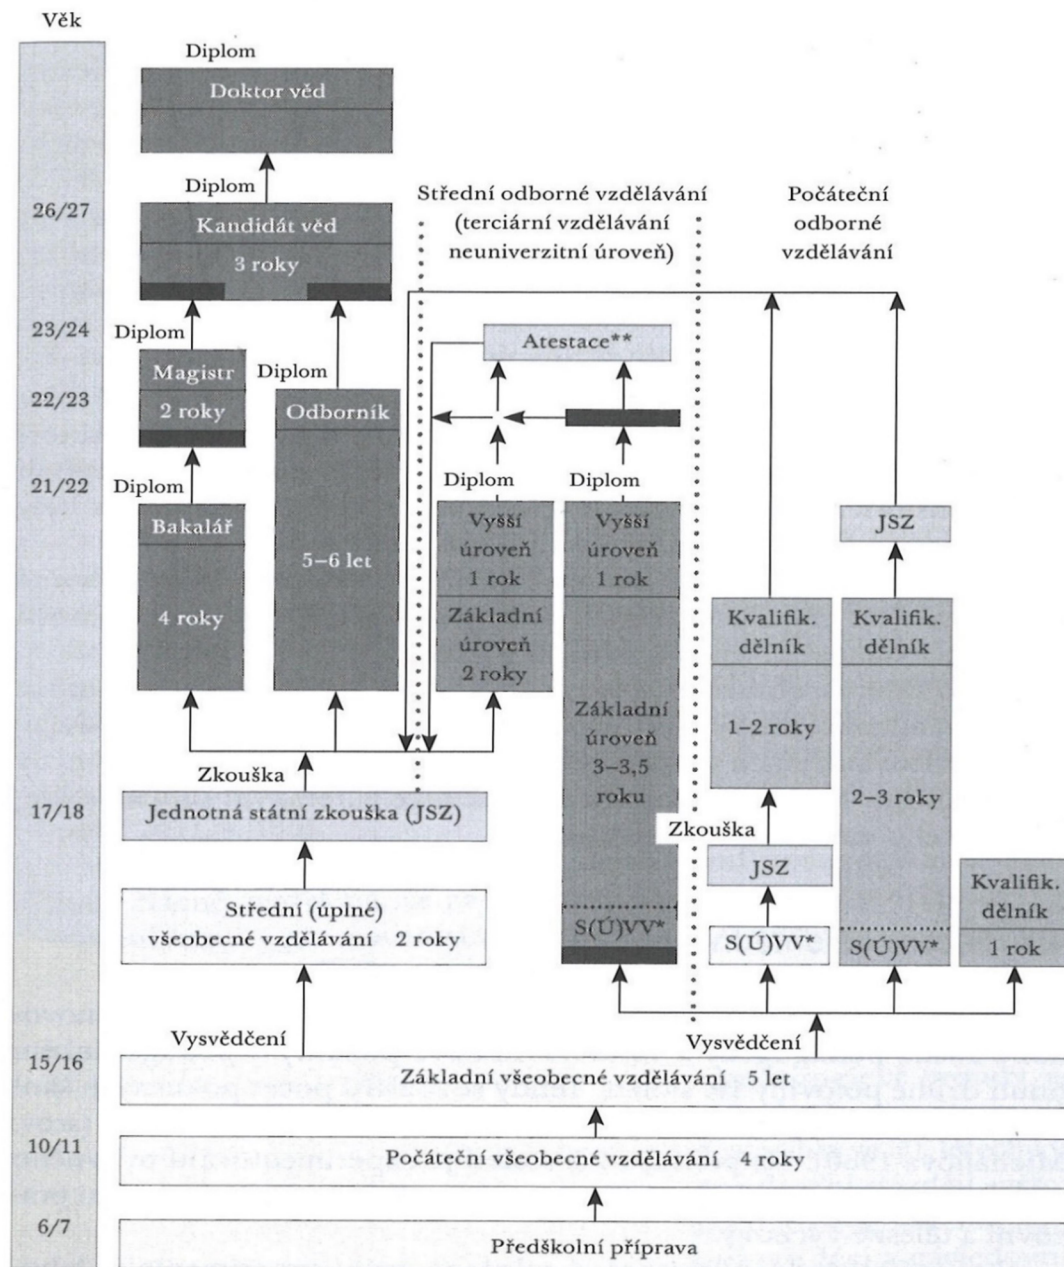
Věk

Diplom

Doktor věd

Diplom

26/27

Kandidát věd

3 roky

Střední odborné vzdělávání (terciární vzdělávání neuniverzitní úroveň)

Počáteční odborné vzdělávání

23/24

Diplom

Magistr

2 roky

Diplom

Atestace**

22/23

Odborník

5–6 let

21/22

Diplom

Bakalář

4 roky

Diplom

Vyšší úroveň 1 rok

Základní úroveň 2 roky

Diplom

Vyšší úroveň 1 rok

Základní úroveň 3–3,5 roku

S(Ú)VV*

JSZ

Kvalifik. dělník

1–2 roky

Kvalifik. dělník

2–3 roky

S(Ú)VV*

Zkouška

JSZ

S(Ú)VV*

Kvalifik. dělník

1 rok

Zkouška

17/18

Jednotná státní zkouška (JSZ)

Střední (úplné) všeobecné vzdělávání 2 roky

Vysvědčení

Vysvědčení

15/16

Základní všeobecné vzdělávání 5 let

10/11

Počáteční všeobecné vzdělávání 4 roky

6/7

Předškolní příprava